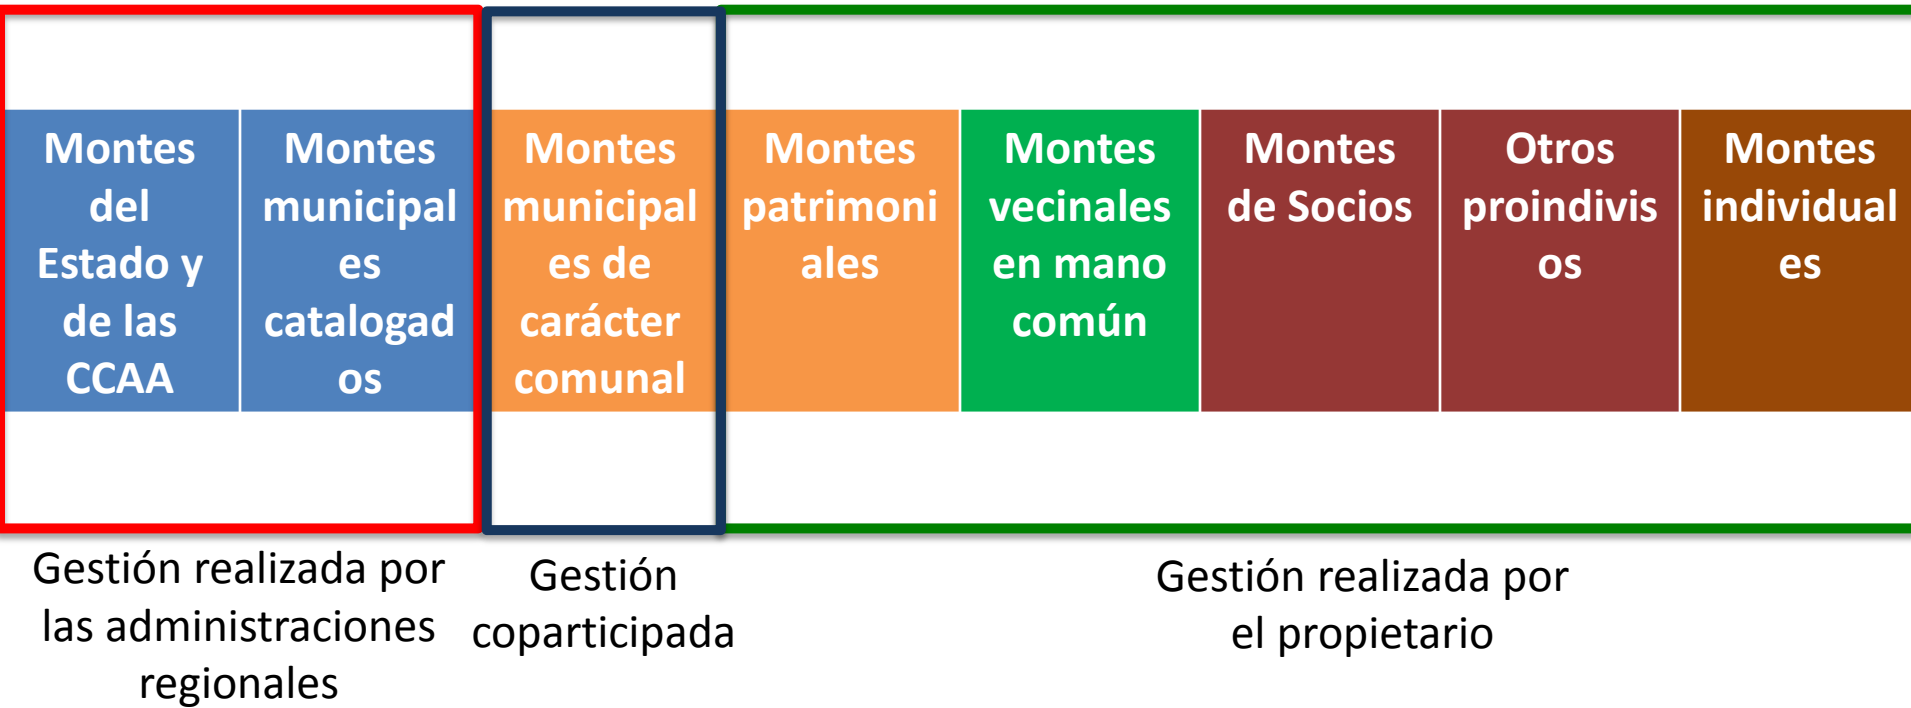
Montes del Estado y de las CCAA

Montes municipales catalogados

Montes municipales de carácter comunal

Montes patrimoniales

Montes vecinales en mano común

Montes de Socios

Otros proindivisos

Montes individuales

Gestión realizada por las administraciones regionales

Gestión coparticipada

Gestión realizada por el propietario